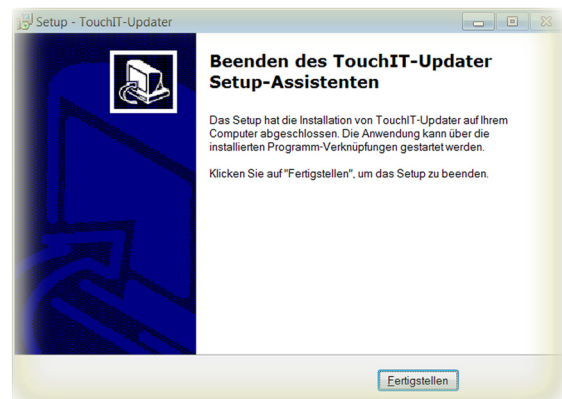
Setup - TouchIT-Updater

Beenden des TouchIT-Updater Setup-Assistenten

Das Setup hat die Installation von TouchIT-Updater auf Ihrem Computer abgeschlossen. Die Anwendung kann über die installierten Programm-Verknüpfungen gestartet werden.

Klicken Sie auf "Fertigstellen", um das Setup zu beenden.

Fertigstellen